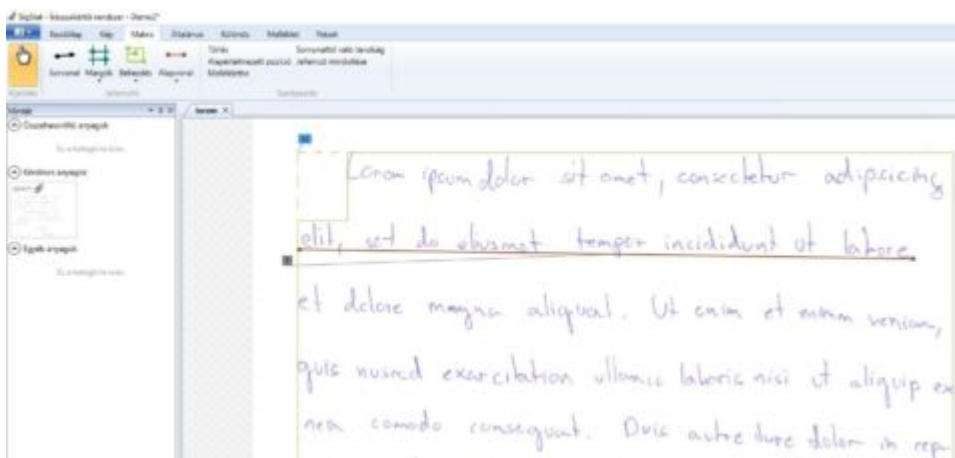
Sigillat - Kéziratkészítő rendszer - Demo2*

Kezdőlap Kép Makro Általános Kiírások Mellékletek Nézet

Sorvonal Margók Bekezdés Alapvonal

Törlés Alapértelmezett pozíció Mellékletek

Sorvonaltól való távolság Jelenlegi módosítása

Kijelölés Sorvonalak Szerkesztés

Vázlat

Összehasonlító anyagok

Kiindulási anyagok

Egyéb anyagok

Lorem ipsum dolor sit amet, consectetur adipiscing elit, sed do eiusmod tempor incididunt ut labore et dolore magna aliqua. Ut enim et minim veniam, quis nostrud exercitation ullamco laboris nisi ut aliquip ex nea comodo consequat. Duis autre dure dolor in rep-